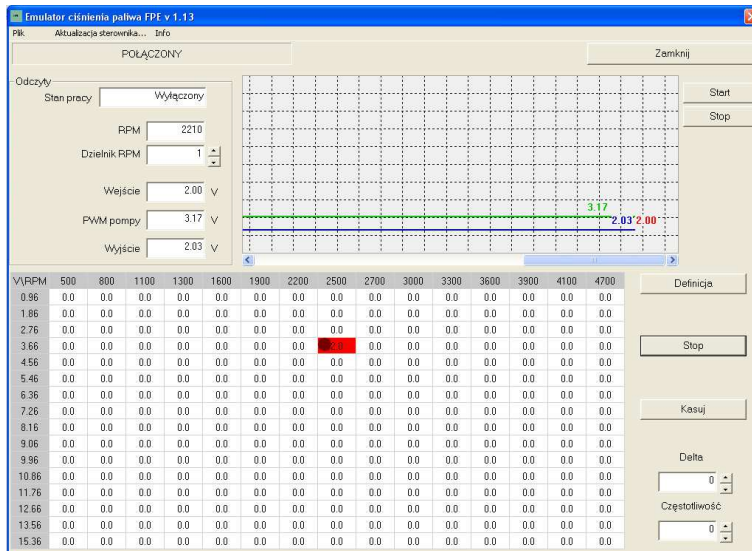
Emulator ciśnienia paliwa FPE v 1.13

Plik Aktualizacja sterownika... Info

POŁĄCZONY

Zamknij

Odczyty

Stan pracy Wyłączony

RPM 2210

Dzielnik RPM 1

Wejście 2.00 V

PWM pompy 3.17 V

Wyjście 2.03 V

3.17

2.03 2.00

Start

Stop

| V\RPM | 500 | 800 | 1100 | 1300 | 1600 | 1900 | 2200 | 2500 | 2700 | 3000 | 3300 | 3600 | 3900 | 4100 | 4700 |
|---|---|---|---|---|---|---|---|---|---|---|---|---|---|---|---|
| 0.96 | 0.0 | 0.0 | 0.0 | 0.0 | 0.0 | 0.0 | 0.0 | 0.0 | 0.0 | 0.0 | 0.0 | 0.0 | 0.0 | 0.0 | 0.0 |
| 1.86 | 0.0 | 0.0 | 0.0 | 0.0 | 0.0 | 0.0 | 0.0 | 0.0 | 0.0 | 0.0 | 0.0 | 0.0 | 0.0 | 0.0 | 0.0 |
| 2.76 | 0.0 | 0.0 | 0.0 | 0.0 | 0.0 | 0.0 | 0.0 | 0.0 | 0.0 | 0.0 | 0.0 | 0.0 | 0.0 | 0.0 | 0.0 |
| 3.66 | 0.0 | 0.0 | 0.0 | 0.0 | 0.0 | 0.0 | 0.0 | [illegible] | 0.0 | 0.0 | 0.0 | 0.0 | 0.0 | 0.0 | 0.0 |
| 4.56 | 0.0 | 0.0 | 0.0 | 0.0 | 0.0 | 0.0 | 0.0 | 0.0 | 0.0 | 0.0 | 0.0 | 0.0 | 0.0 | 0.0 | 0.0 |
| 5.46 | 0.0 | 0.0 | 0.0 | 0.0 | 0.0 | 0.0 | 0.0 | 0.0 | 0.0 | 0.0 | 0.0 | 0.0 | 0.0 | 0.0 | 0.0 |
| 6.36 | 0.0 | 0.0 | 0.0 | 0.0 | 0.0 | 0.0 | 0.0 | 0.0 | 0.0 | 0.0 | 0.0 | 0.0 | 0.0 | 0.0 | 0.0 |
| 7.26 | 0.0 | 0.0 | 0.0 | 0.0 | 0.0 | 0.0 | 0.0 | 0.0 | 0.0 | 0.0 | 0.0 | 0.0 | 0.0 | 0.0 | 0.0 |
| 8.16 | 0.0 | 0.0 | 0.0 | 0.0 | 0.0 | 0.0 | 0.0 | 0.0 | 0.0 | 0.0 | 0.0 | 0.0 | 0.0 | 0.0 | 0.0 |
| 9.06 | 0.0 | 0.0 | 0.0 | 0.0 | 0.0 | 0.0 | 0.0 | 0.0 | 0.0 | 0.0 | 0.0 | 0.0 | 0.0 | 0.0 | 0.0 |
| 9.96 | 0.0 | 0.0 | 0.0 | 0.0 | 0.0 | 0.0 | 0.0 | 0.0 | 0.0 | 0.0 | 0.0 | 0.0 | 0.0 | 0.0 | 0.0 |
| 10.86 | 0.0 | 0.0 | 0.0 | 0.0 | 0.0 | 0.0 | 0.0 | 0.0 | 0.0 | 0.0 | 0.0 | 0.0 | 0.0 | 0.0 | 0.0 |
| 11.76 | 0.0 | 0.0 | 0.0 | 0.0 | 0.0 | 0.0 | 0.0 | 0.0 | 0.0 | 0.0 | 0.0 | 0.0 | 0.0 | 0.0 | 0.0 |
| 12.66 | 0.0 | 0.0 | 0.0 | 0.0 | 0.0 | 0.0 | 0.0 | 0.0 | 0.0 | 0.0 | 0.0 | 0.0 | 0.0 | 0.0 | 0.0 |
| 13.56 | 0.0 | 0.0 | 0.0 | 0.0 | 0.0 | 0.0 | 0.0 | 0.0 | 0.0 | 0.0 | 0.0 | 0.0 | 0.0 | 0.0 | 0.0 |
| 15.36 | 0.0 | 0.0 | 0.0 | 0.0 | 0.0 | 0.0 | 0.0 | 0.0 | 0.0 | 0.0 | 0.0 | 0.0 | 0.0 | 0.0 | 0.0 |

Definicja

Stop

Kasuj

Delta

0

Częstotliwość

0